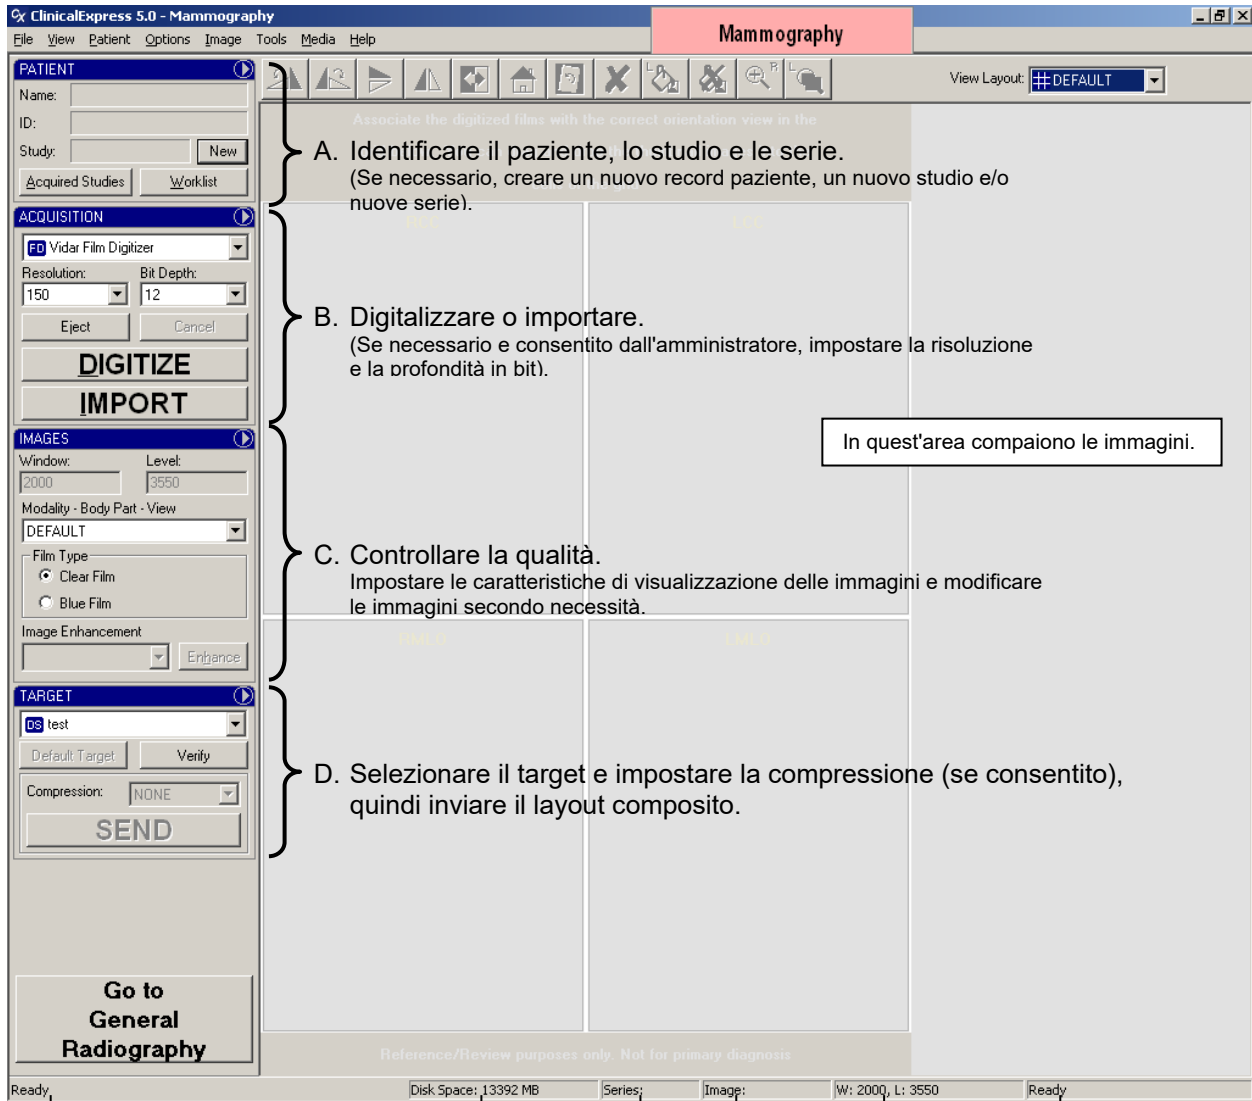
ClinicalExpress 5.0 - Mammography

File View Patient Options Image Tools Media Help

Mammography

PATIENT
Name:
ID:
Study: New
Acquired Studies Worklist

ACQUISITION
FD Vidar Film Digitizer
Resolution: Bit Depth:
150 12
Eject Cancel
DIGITIZE
IMPORT

IMAGES
Window: Level:
2000 3550
Modality - Body Part - View
DEFAULT
Film Type
Clear Film
Blue Film
Image Enhancement
Enhance

TARGET
DS test
Default Target Verify
Compression: NONE
SEND

Go to General Radiography

View Layout: DEFAULT

Associate the digitized films with the correct orientation view in the

A. Identificare il paziente, lo studio e le serie.
(Se necessario, creare un nuovo record paziente, un nuovo studio e/o nuove serie).

RCC LCC

B. Digitalizzare o importare.
(Se necessario e consentito dall'amministratore, impostare la risoluzione e la profondità in bit).

In quest'area compaiono le immagini.

C. Controllare la qualità.
Impostare le caratteristiche di visualizzazione delle immagini e modificare le immagini secondo necessità.

RMLO LMLO

D. Selezionare il target e impostare la compressione (se consentito), quindi inviare il layout composito.

Reference/Review purposes only. Not for primary diagnosis

Ready | Disk Space: 13392 MB | Series: | Image: | W: 2000, L: 3550 | Ready